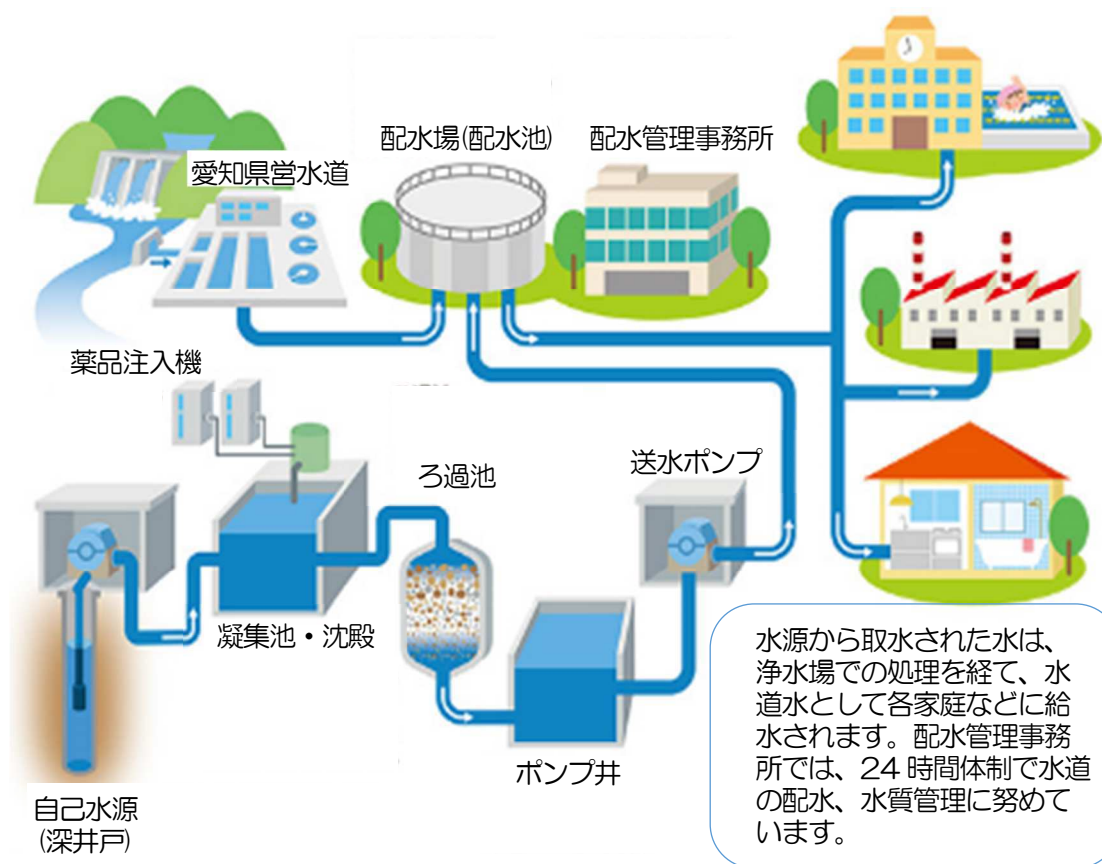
配水場(配水池)

配水管理事務所

愛知県営水道

薬品注入機

ろ過池

送水ポンプ

凝集池・沈殿

ポンプ井

自己水源
(深井戸)

水源から取水された水は、浄水場での処理を経て、水道水として各家庭などに給水されます。配水管理事務所では、24 時間体制で水道の配水、水質管理に努めています。